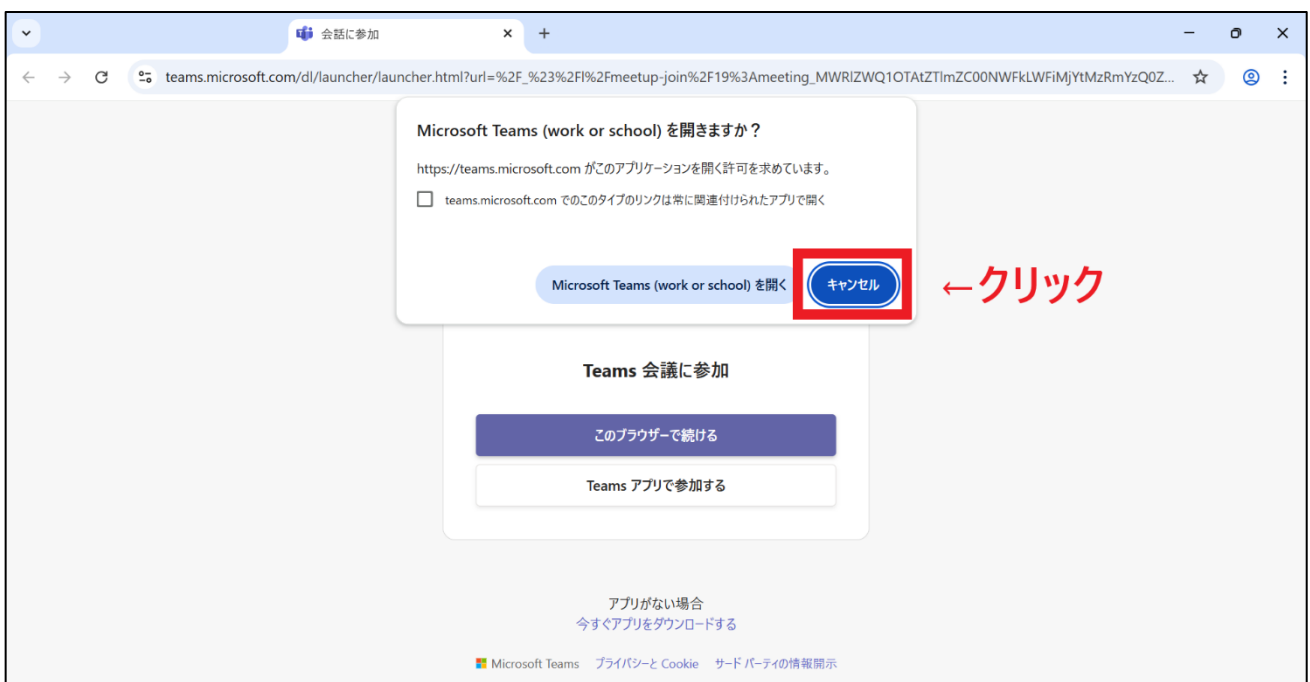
会話に参加

teams.microsoft.com/dl/launcher/launcher.html?url=%2F_%23%2Fl%2Fmeetup-join%2F19%3Ameeting_MWRlZWQ1OTAtZTlmZC00NWFkLWFiMjYtMzRmYzQ0Z...

Microsoft Teams (work or school) を開きますか？

https://teams.microsoft.com がこのアプリケーションを開く許可を求めています。

teams.microsoft.com でのこのタイプのリンクは常に関連付けられたアプリで開く

Microsoft Teams (work or school) を開く

キャンセル

←クリック

Teams 会議に参加

このブラウザーで続ける

Teams アプリで参加する

アプリがない場合
今すぐアプリをダウンロードする

Microsoft Teams プライバシーと Cookie サード パーティの情報開示